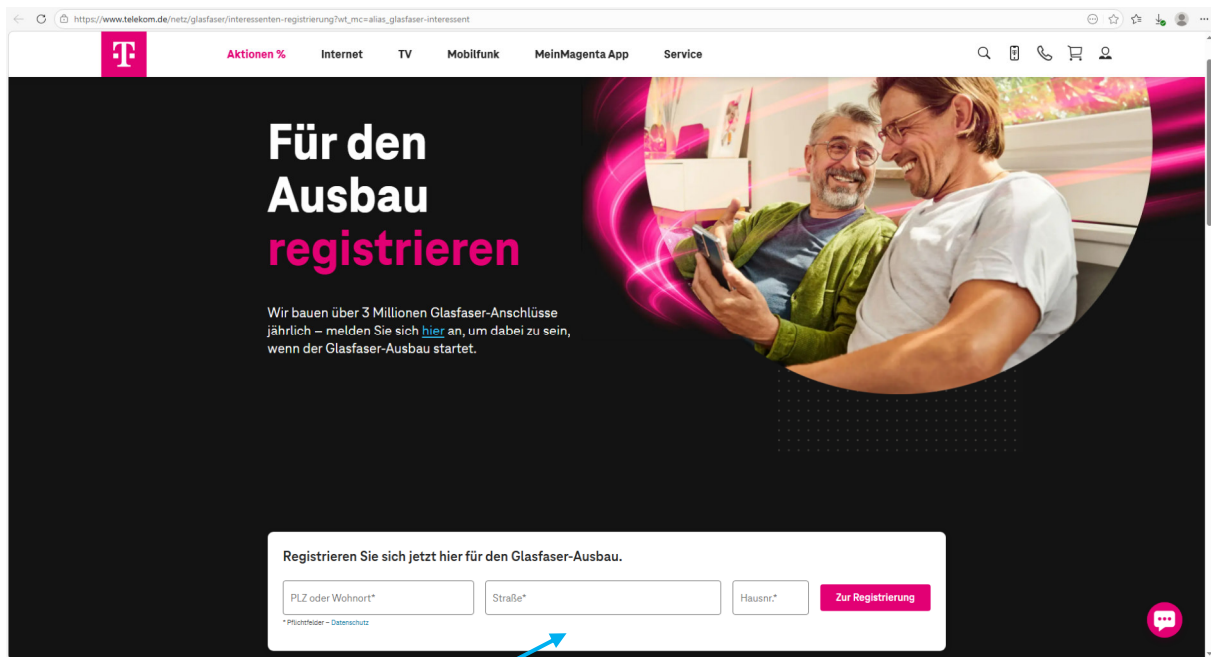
https://www.telekom.de/netz/glasfaser/interessenten-registrierung?wt_mc=alias_glasfaser-interessent

T

Aktionen %
Internet
TV
Mobilfunk
MeinMagenta App
Service

Für den Ausbau registrieren

Wir bauen über 3 Millionen Glasfaser-Anschlüsse jährlich – melden Sie sich hier an, um dabei zu sein, wenn der Glasfaser-Ausbau startet.

Registrieren Sie sich jetzt hier für den Glasfaser-Ausbau.

PLZ oder Wohnort*
Straße*
Hausnr.*
Zur Registrierung

* Pflichtfelder – Datenschutz